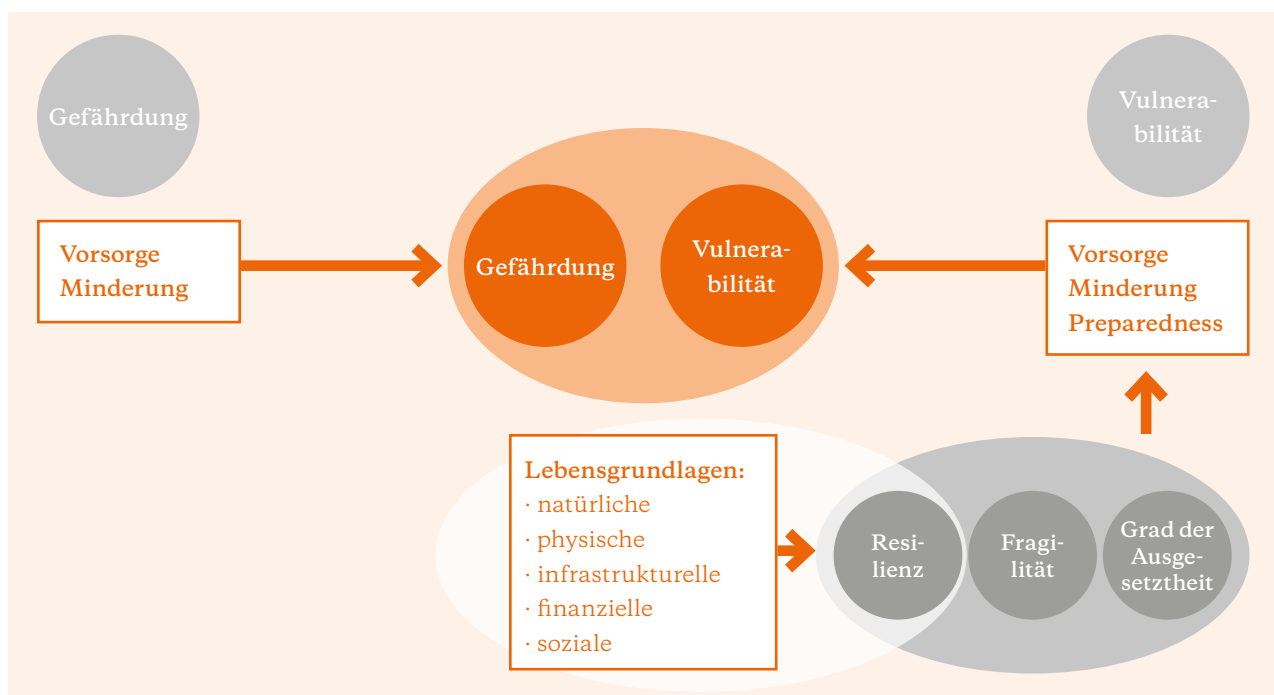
Gefährdung

Vulnerabilität

Vorsorge
Minderung

Gefährdung

Vulnerabilität

Vorsorge
Minderung
Preparedness

Lebensgrundlagen:
· natürliche
· physische
· infrastrukturelle
· finanzielle
· soziale

Resilienz

Fragilität

Grad der Ausgesetztheit